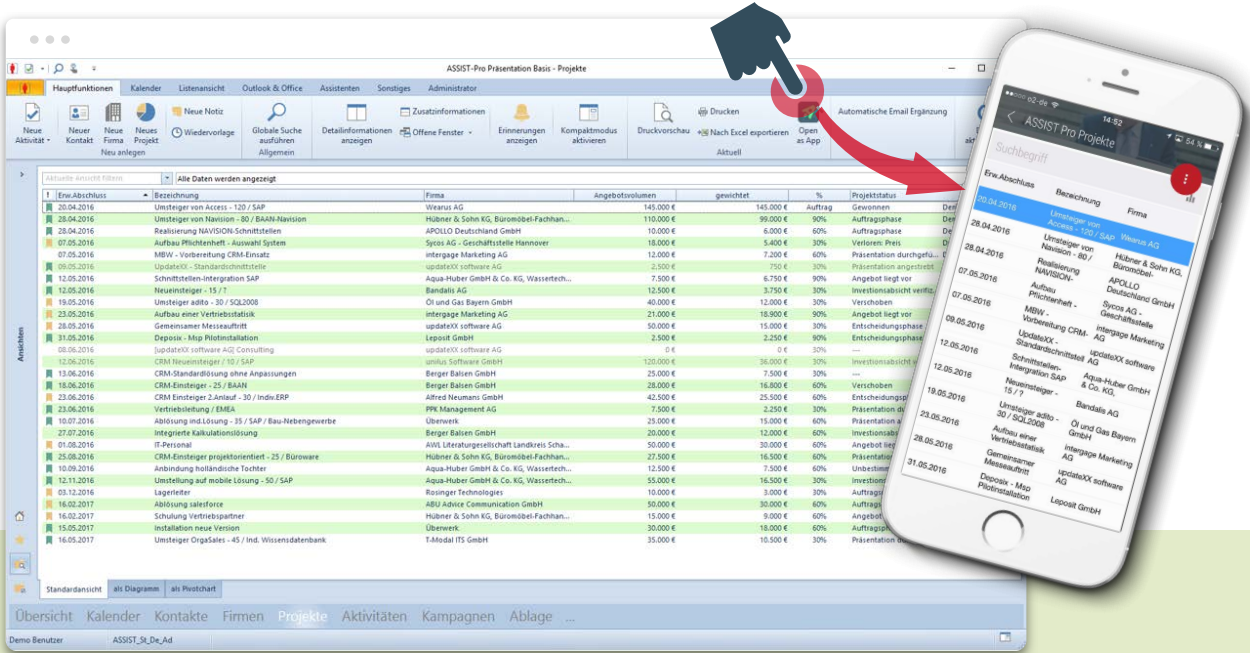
ASSIST-Pro Präsentation Basis - Projekte

Hauptfunktionen | Kalender | Listenansicht | Outlook & Office | Assistenten | Sonstiges | Administrator

Neue Aktivität | Neuer Kontakt | Neue Firma | Neues Projekt | Neue Notiz | Wiedervorlage | Neu anlegen | Globale Suche ausführen | Allgemein | Detailinformationen anzeigen | Zusatzinformationen | Offene Fenster | Erinnerungen anzeigen | Kompaktmodus aktivieren | Druckvorschau | Drucken | Nach Excel exportieren | Aktuell | Open as App | Automatische Email Ergänzung

Aktuelle Ansicht filtern | Alle Daten werden angezeigt

Ansichten

| ! | Erw.Abschluss | Bezeichnung | Firma | Angebotsvolumen | gewichtet | % | Projektstatus |
|---|---|---|---|---|---|---|---|
| | 20.04.2016 | Umsteiger von Access - 120 / SAP | Wearus AG | 145.000 € | 145.000 € | Auftrag | Gewonnen |
| | 28.04.2016 | Umsteiger von Navision - 80 / BAAN-Navision | Hübner & Sohn KG, Büromöbel-Fachhan... | 110.000 € | 99.000 € | 90% | Auftragsphase |
| | 28.04.2016 | Realisierung NAVISION-Schnittstellen | APOLLO Deutschland GmbH | 10.000 € | 6.000 € | 60% | Auftragsphase |
| | 07.05.2016 | Aufbau Pflichtenheft - Auswahl System | Sycos AG - Geschäftsstelle Hannover | 18.000 € | 5.400 € | 30% | Verloren: Preis |
| | 07.05.2016 | MBW - Vorbereitung CRM-Einsatz | intergage Marketing AG | 12.000 € | 7.200 € | 60% | Präsentation durchgefü... |
| | 09.05.2016 | UpdateXX - Standardschnittstelle | updateXX software AG | 2.500 € | 750 € | 30% | Präsentation angestrebt |
| | 12.05.2016 | Schnittstellen-Integration SAP | Aqua-Huber GmbH & Co. KG, Wassertech... | 7.500 € | 6.750 € | 90% | Angebot liegt vor |
| | 12.05.2016 | Neueinsteiger - 15 / ? | Bandalis AG | 12.500 € | 3.750 € | 30% | Investitionsabsicht verifiz... |
| | 19.05.2016 | Umsteiger adito - 30 / SQL2008 | Öl und Gas Bayern GmbH | 40.000 € | 12.000 € | 30% | Verschoben |
| | 23.05.2016 | Aufbau einer Vertriebsstatistik | intergage Marketing AG | 21.000 € | 18.900 € | 90% | Angebot liegt vor |
| | 28.05.2016 | Gemeinsamer Messeauftritt | updateXX software AG | 50.000 € | 15.000 € | 30% | Entscheidungsphase |
| | 31.05.2016 | Deposix - Msp Pilotinstallation | Leposit GmbH | 2.500 € | 2.500 € | 90% | Auftragsphase |
| | 08.06.2016 | [updateXX software AG] Consulting | updateXX software AG | 0 € | 0 € | 30% | --- |
| | 12.06.2016 | CRM Neueinsteiger / 50 / SAP | unilux Software GmbH | 120.000 € | 36.000 € | 30% | Investitionsabsicht v... |
| | 13.06.2016 | CRM-Standardlösung ohne Anpassungen | Berger Balsen GmbH | 25.000 € | 7.500 € | 30% | --- |
| | 18.06.2016 | CRM-Einsteiger - 25 / BAAN | Berger Balsen GmbH | 28.000 € | 16.800 € | 60% | Verschoben |
| | 23.06.2016 | CRM Einsteiger 2.Anlauf - 30 / Indiv.ERP | Alfred Neumans GmbH | 42.500 € | 25.500 € | 60% | Entscheidungsphase |
| | 23.06.2016 | Vertriebsleitung / EMEA | PPK Management AG | 7.500 € | 2.250 € | 30% | Präsentation du... |
| | 10.07.2016 | Ablösung ind.Lösung - 35 / SAP / Bau-Nebengewerbe | Überwerk | 25.000 € | 15.000 € | 60% | Präsentation du... |
| | 27.07.2016 | Integrierte Kalkulationslösung | Berger Balsen GmbH | 20.000 € | 12.000 € | 60% | Investitionsab... |
| | 01.08.2016 | IT-Personal | AWL Literaturgesellschaft Landkreis Scha... | 50.000 € | 30.000 € | 60% | Angebot lieg... |
| | 25.08.2016 | CRM-Einsteiger projektorientiert - 25 / Büroware | Hübner & Sohn KG, Büromöbel-Fachhan... | 27.500 € | 16.500 € | 60% | Präsentation d... |
| | 10.09.2016 | Anbindung holländische Tochter | Aqua-Huber GmbH & Co. KG, Wassertech... | 25.000 € | 15.000 € | 60% | Unbestimm... |
| | 12.11.2016 | Umstellung auf mobile Lösung - 50 / SAP | Aqua-Huber GmbH & Co. KG, Wassertech... | 55.000 € | 16.500 € | 30% | Investition... |
| | 03.12.2016 | Lagerleiter | Rosinger Technologies | 10.000 € | 3.000 € | 30% | Auftrags... |
| | 16.02.2017 | Ablösung salesforce | ABU Advice Communication GmbH | 50.000 € | 30.000 € | 60% | Auftrags... |
| | 16.02.2017 | Schulung Vertriebspartner | Hübner & Sohn KG, Büromöbel-Fachhan... | 15.000 € | 9.000 € | 60% | Auftrags... |
| | 15.05.2017 | Installation neue Version | Überwerk | 30.000 € | 18.000 € | 60% | Auftrags... |
| | 16.05.2017 | Umsteiger OrgaSales - 45 / Ind. Wissensdatenbank | T-Modal ITS GmbH | 35.000 € | 10.500 € | 30% | Präsentation ... |

Standardansicht | als Diagramm | als Pivotchart

Übersicht Kalender Kontakte Firmen Projekte Aktivitäten Kampagnen Ablage ...

Demo Benutzer | ASSIST_St_De_Ad

o2-de 14:52
ASSIST Pro Projekte
Suchbegriff

| Erw.Abschluss | Bezeichnung | Firma |
|---|---|---|
| 20.04.2016 | Umsteiger von Access - 120 / SAP | Wearus AG |
| 28.04.2016 | Umsteiger von Navision - 80 / | Hübner & Sohn KG, Büromöbel- |
| 28.04.2016 | Realisierung NAVISION- | APOLLO Deutschland GmbH |
| 07.05.2016 | Aufbau Pflichtenheft - | Sycos AG - Geschäftsstelle |
| 07.05.2016 | MBW - Vorbereitung CRM- | intergage Marketing |
| 09.05.2016 | UpdateXX - Standardschnittstell | updateXX software AG |
| 12.05.2016 | Schnittstellen-Integration SAP | Aqua-Huber GmbH & Co. KG |
| 12.05.2016 | Neueinsteiger - 15 / ? | Bandalis AG |
| 19.05.2016 | Umsteiger adito - 30 / SQL2008 | Öl und Gas Bayern GmbH |
| 23.05.2016 | Aufbau einer Vertriebsstatistik | intergage Marketing AG |
| 28.05.2016 | Gemeinsamer Messeauftritt | updateXX software AG |
| 31.05.2016 | Deposix - Msp Pilotinstallation | Leposit GmbH |